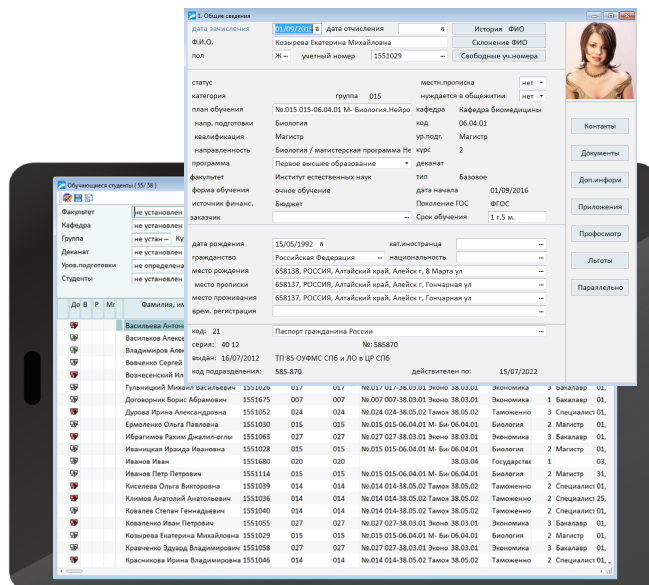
1. Общие сведения

дата зачисления 01/09/201 дата отчисления История ФИО
Ф.И.О. Козырева Екатерина Михайловна Склонение ФИО
пол Ж учетный номер 1551029 Свободные уч.номера

статус местн.прописка нет
категория группа 015 нуждается в общежитии нет
план обучения №.015 015-06.04.01 М- Биология.Нейро кафедра Кафедра биомедицины
напр. подготовки Биология код 06.04.01
квалификация Магистр ур.подг. Магистр
направленность Биология / магистерская программа Не курс 2
программа Первое высшее образование деканат
факультет Институт естественных наук тип Базовое
форма обучения очное обучение дата начала 01/09/2016
источник финанс. Бюджет Поколение ГОС ФГОС
заказчик Срок обучения 1 г.5 м.

дата рождения 15/05/1992 кат.иностранца
гражданство Российская Федерация национальность
место рождения 658138, РОССИЯ, Алтайский край, Алейск г, 8 Марта ул
место прописки 658137, РОССИЯ, Алтайский край, Алейск г, Гончарная ул
место проживания 658137, РОССИЯ, Алтайский край, Алейск г, Гончарная ул
врем. регистрация

код: 21 Паспорт гражданина России
серия: 40 12 №: 585870
выдан: 16/07/2012 ТП 85 УФМС СПб и ЛО в ЦР СПб
код подразделения: 585-870 действителен по: 15/07/2022

Контакты
Документы
Доп.информ
Приложения
Профосмотр
Льготы
Параллельно

Обучающиеся студенты ( 55/ 58 )

Факультет не установлен
Кафедра не установлен
Группа не устан Ку
Деканат не установлен
Уров.подготовки не определена
Студенты не установлен

До В Р Мг Фамилия, им

Васильева Антон
Васильков Алекс
Владимиров Алек
Вовченко Сергей
Вознесенский И
Гульницкий Михаил Васильевич 1551026 017 007 №.017 017-38.03.01 Эконо 38.03.01 Экономика 3 Бакалавр 01,
Договорник Борис Александрович 1551055 016 007 №.016 016-38.03.01 Эконо 38.03.01 Экономика 3 Бакалавр 01,
Дурова Ирина Александровна 1551052 024 024 №.024 024-38.05.02 Тамож 38.05.02 Таможенно 3 Специалист 02,
Ермоленко Ольга Павловна 1551030 015 015 №.015 015-06.04.01 М- Би 06.04.01 Биология 2 Магистр 05,
Ибрагимов Рахим Джалил-оглы 1551063 027 027 №.027 027-38.05.02 Тамож 38.05.02 Таможенно 3 Специалист 02,
Иваницкая Ираида Ивановна 1551070 015 015 №.015 015-06.04.01 М- Би 06.04.01 Биология 2 Магистр 01,
Иванов Иван 1551680 020 020 38.03.04 Государстве 1
Иванов Петр Петрович 1551114 015 015 №.015 015-06.04.01 М- Би 06.04.01 Биология 2 Магистр 31,
Киселева Ольга Викторовна 1551039 014 014 №.014 014-38.05.02 Тамож 38.05.02 Таможенно 3 Специалист 25,
Климов Анатолий Анатольевич 1551036 014 014 №.014 014-38.05.02 Тамож 38.05.02 Таможенно 3 Специалист 02,
Ковалев Степан Геннадьевич 1551004 017 007 №.017 017-38.03.01 Эконо 38.03.01 Экономика 3 Бакалавр 01,
Коваленко Иван Петрович 1551055 027 027 №.027 027-38.05.02 Тамож 38.05.02 Таможенно 3 Специалист 02,
Козырева Екатерина Михайловна 1551029 015 015 №.015 015-06.04.01 М- Би 06.04.01 Биология 2 Магистр 01,
Кравченко Эдуард Владимирович 1551058 017 007 №.017 017-38.03.01 Эконо 38.03.01 Экономика 3 Бакалавр 01,
Красникова Ирина Владимировна 1551046 014 014 №.014 014-38.05.02 Тамож 38.05.02 Таможенно 3 Специалист 01,